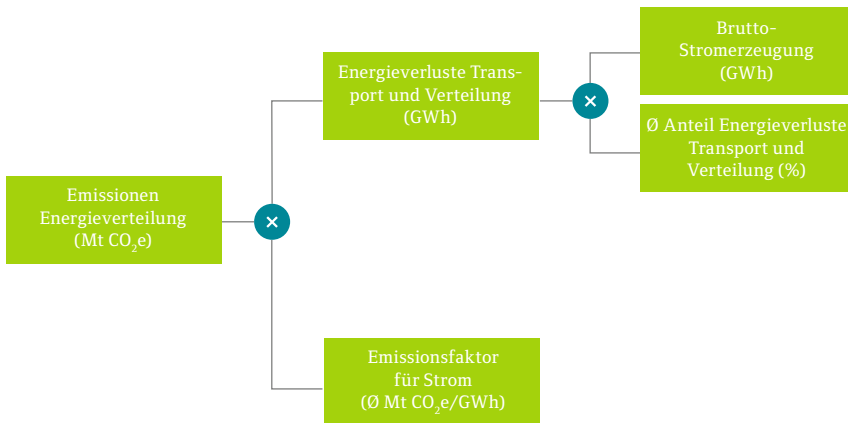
Emissionen Energieverteilung (Mt $CO_2e$)

×

Energieverluste Transport und Verteilung (GWh)

×

Brutto-Stromerzeugung (GWh)

Ø Anteil Energieverluste Transport und Verteilung (%)

Emissionsfaktor für Strom (Ø Mt $CO_2e$/GWh)